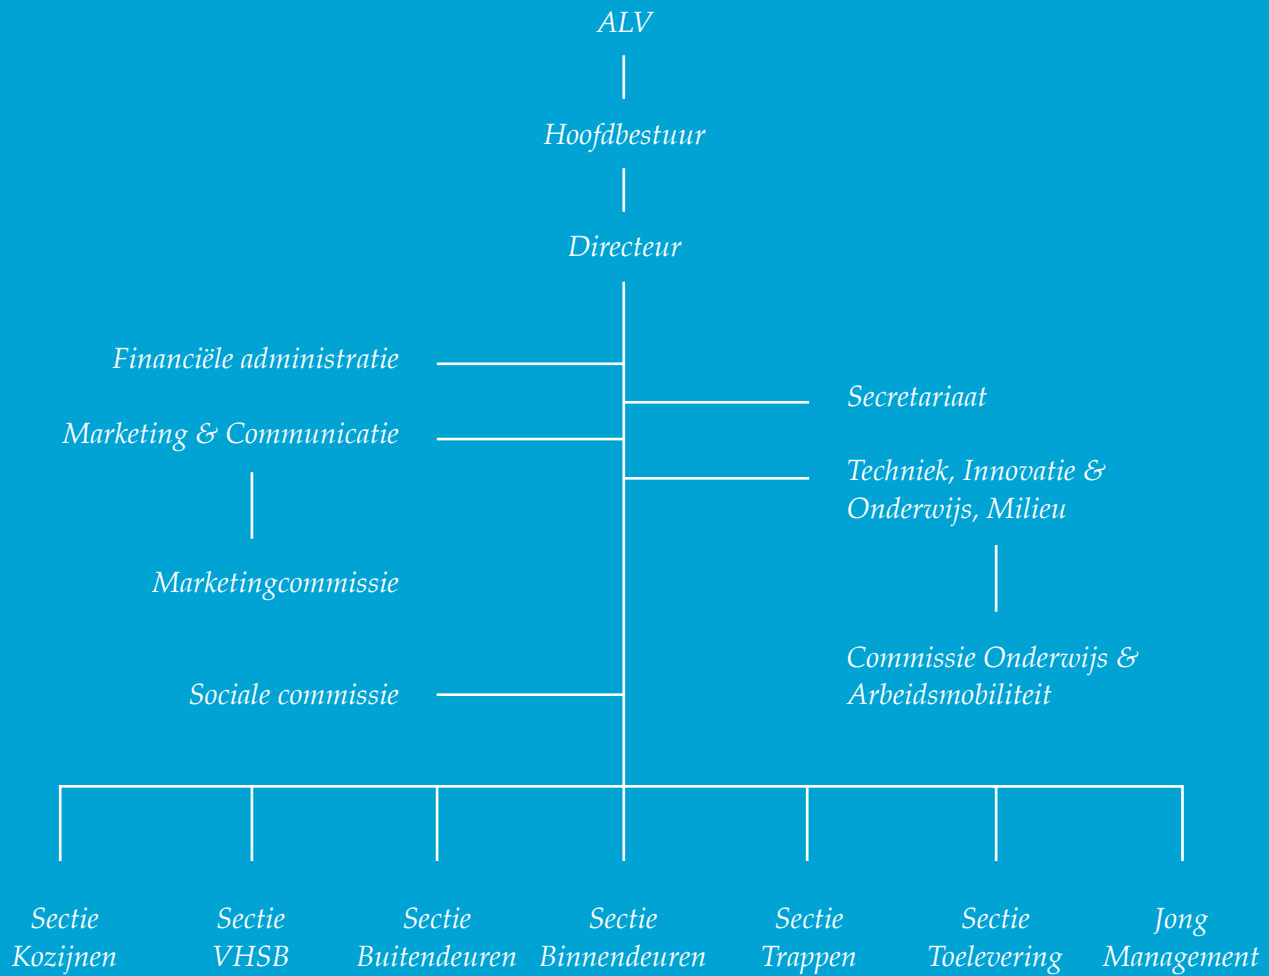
ALV

Hoofdbestuur

Directeur

Financiële administratie

Marketing & Communicatie

Marketingcommissie

Sociale commissie

Secretariaat

Techniek, Innovatie & Onderwijs, Milieu

Commissie Onderwijs & Arbeidsmobiliteit

Sectie Kozijnen

Sectie VHSB

Sectie Buitendeuren

Sectie Binnendeuren

Sectie Trappen

Sectie Toelevering

Jong Management